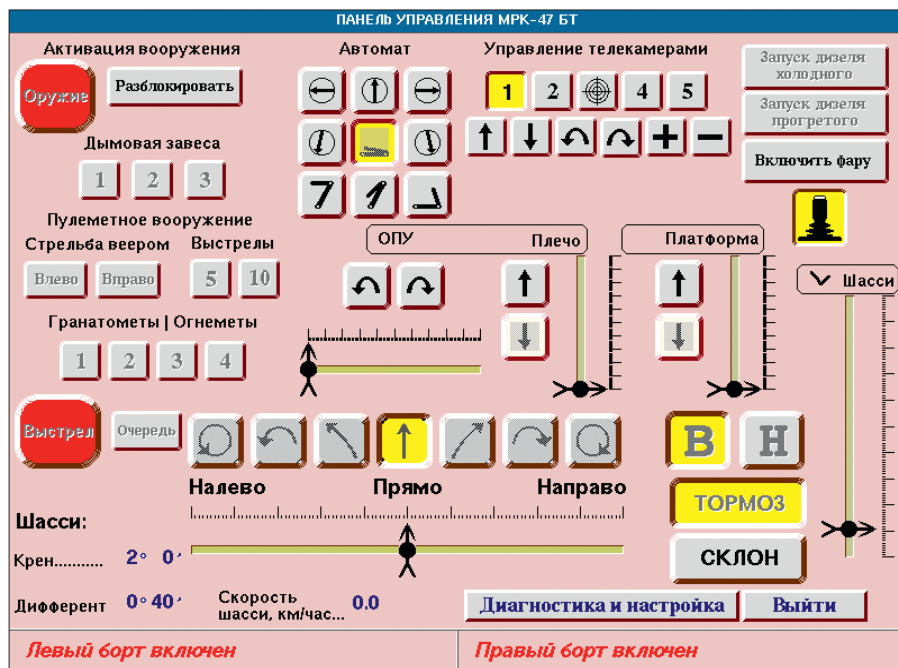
ПАНЕЛЬ УПРАВЛЕНИЯ МРК-47 БТ

Активация вооружения

Оружие

Разблокировать

Дымовая завеса

1 2 3

Пулеметное вооружение

Стрельба веером

Выстрелы

Влево Вправо

5 10

Гранатометы | Огнеметы

1 2 3 4

Автомат

Управление телекамерами

1 2 4 5

+ −

Запуск дизеля холодного

Запуск дизеля прогретого

Включить фару

ОПУ Плечо

Платформа

Шасси

Выстрел

Очередь

Налево Прямо Направо

B H

ТОРМОЗ

СКЛОН

Шасси:

Крен.......... 2° 0'

Дифферент 0° 40'

Скорость шасси, км/час... 0.0

Диагностика и настройка

Выйти

Левый борт включен

Правый борт включен